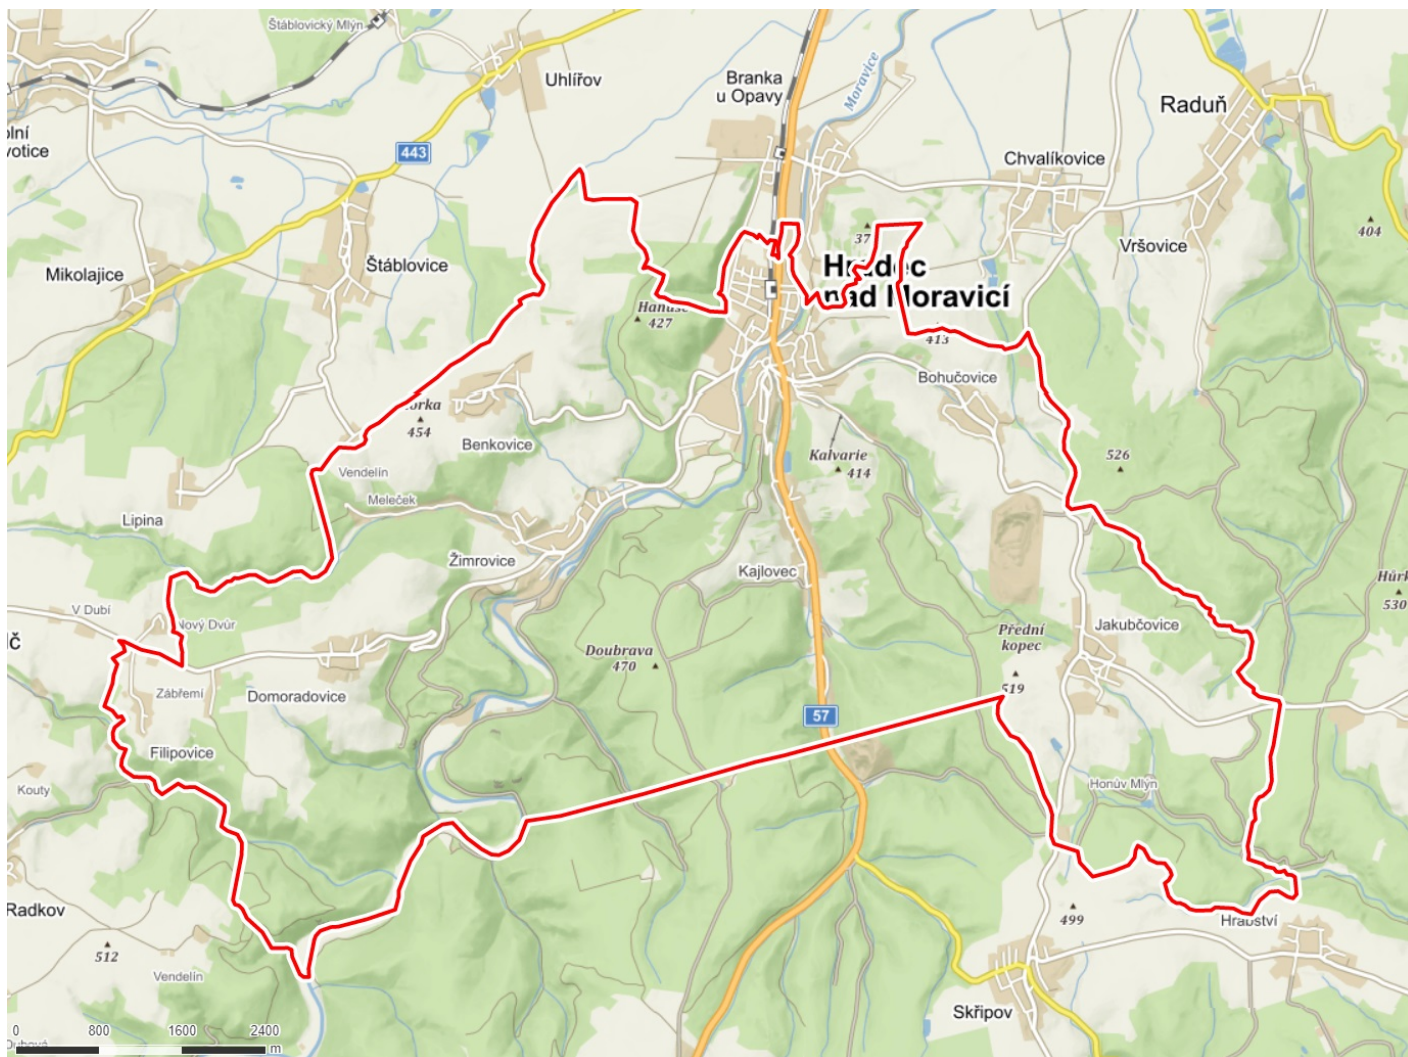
Štáblovický Mlýn
Uhlířov
Branka u Opavy
Moravice
Raduň
olní
votice
443
Chvalíkovice
Štáblovice
Vršovice
404
Mikolajice
37
Hradec nad Moravicí
Hanuš
427
413
Bohučovice
orka
454
Benkovice
Vendelín
Kalvarie
414
526
Meleček
Lipina
Žimrovice
Kajlovec
Hůrk
530
V Dubí
Nový Dvůr
Přední kopec
Jakubčovice
Doubrava
470
519
Zábřemí
Domoradovice
57
Filipovice
Kouty
Honův Mlýn
Radkov
499
Hrabství
512
Vendelín
Skřipov
0
800
1600
2400
m